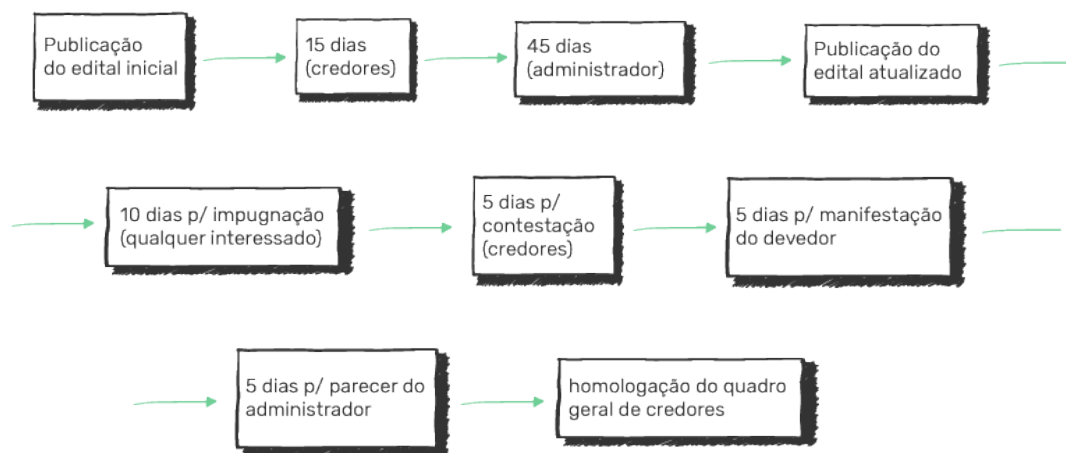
Publicação do edital inicial

15 dias (credores)

45 dias (administrador)

Publicação do edital atualizado

10 dias p/ impugnação (qualquer interessado)

5 dias p/ contestação (credores)

5 dias p/ manifestação do devedor

5 dias p/ parecer do administrador

homologação do quadro geral de credores